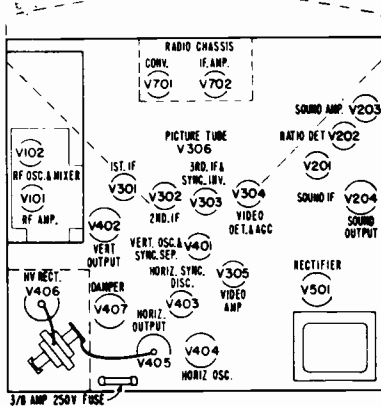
RADIO CHASSIS
CONV.
V701
IF. AMP.
V702

SOUND AMP. V203
PICTURE TUBE
V306
RATIO DET V202
V102
RF OSC. & MIXER
V101
RF AMP.
1ST. IF
V301
V302
2ND. IF
3RD. IF & SYNC. INV.
V303
V304
VIDEO DET. & AGC
V201
SOUND IF
V204
SOUND OUTPUT
V402
VERT OUTPUT
VERT. OSC. & SYNC. SEP.
V401
HORIZ. SYNC. DISC.
V403
V305
VIDEO AMP
RECTIFIER
V501
HV RECT.
V406
DAMPER
V407
HORIZ. OUTPUT
V405
V404
HORIZ OSC.
3/8 AMP 250V FUSE